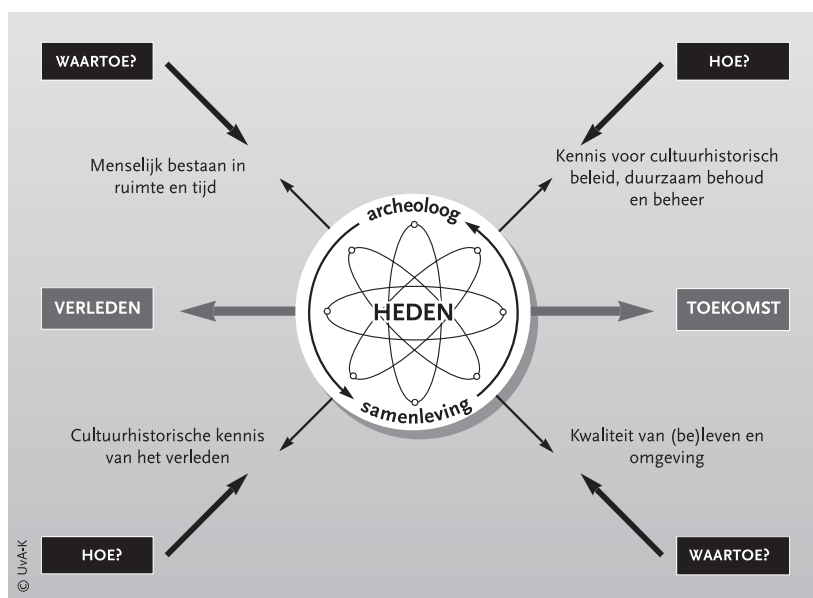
WAARTOE?

HOE?

Menselijk bestaan in ruimte en tijd

Kennis voor cultuurhistorisch beleid, duurzaam behoud en beheer

archeoloog

VERLEDEN

HEDEN

TOEKOMST

samenleving

Cultuurhistorische kennis van het verleden

Kwaliteit van (be)leven en omgeving

HOE?

WAARTOE?

© UvA-K